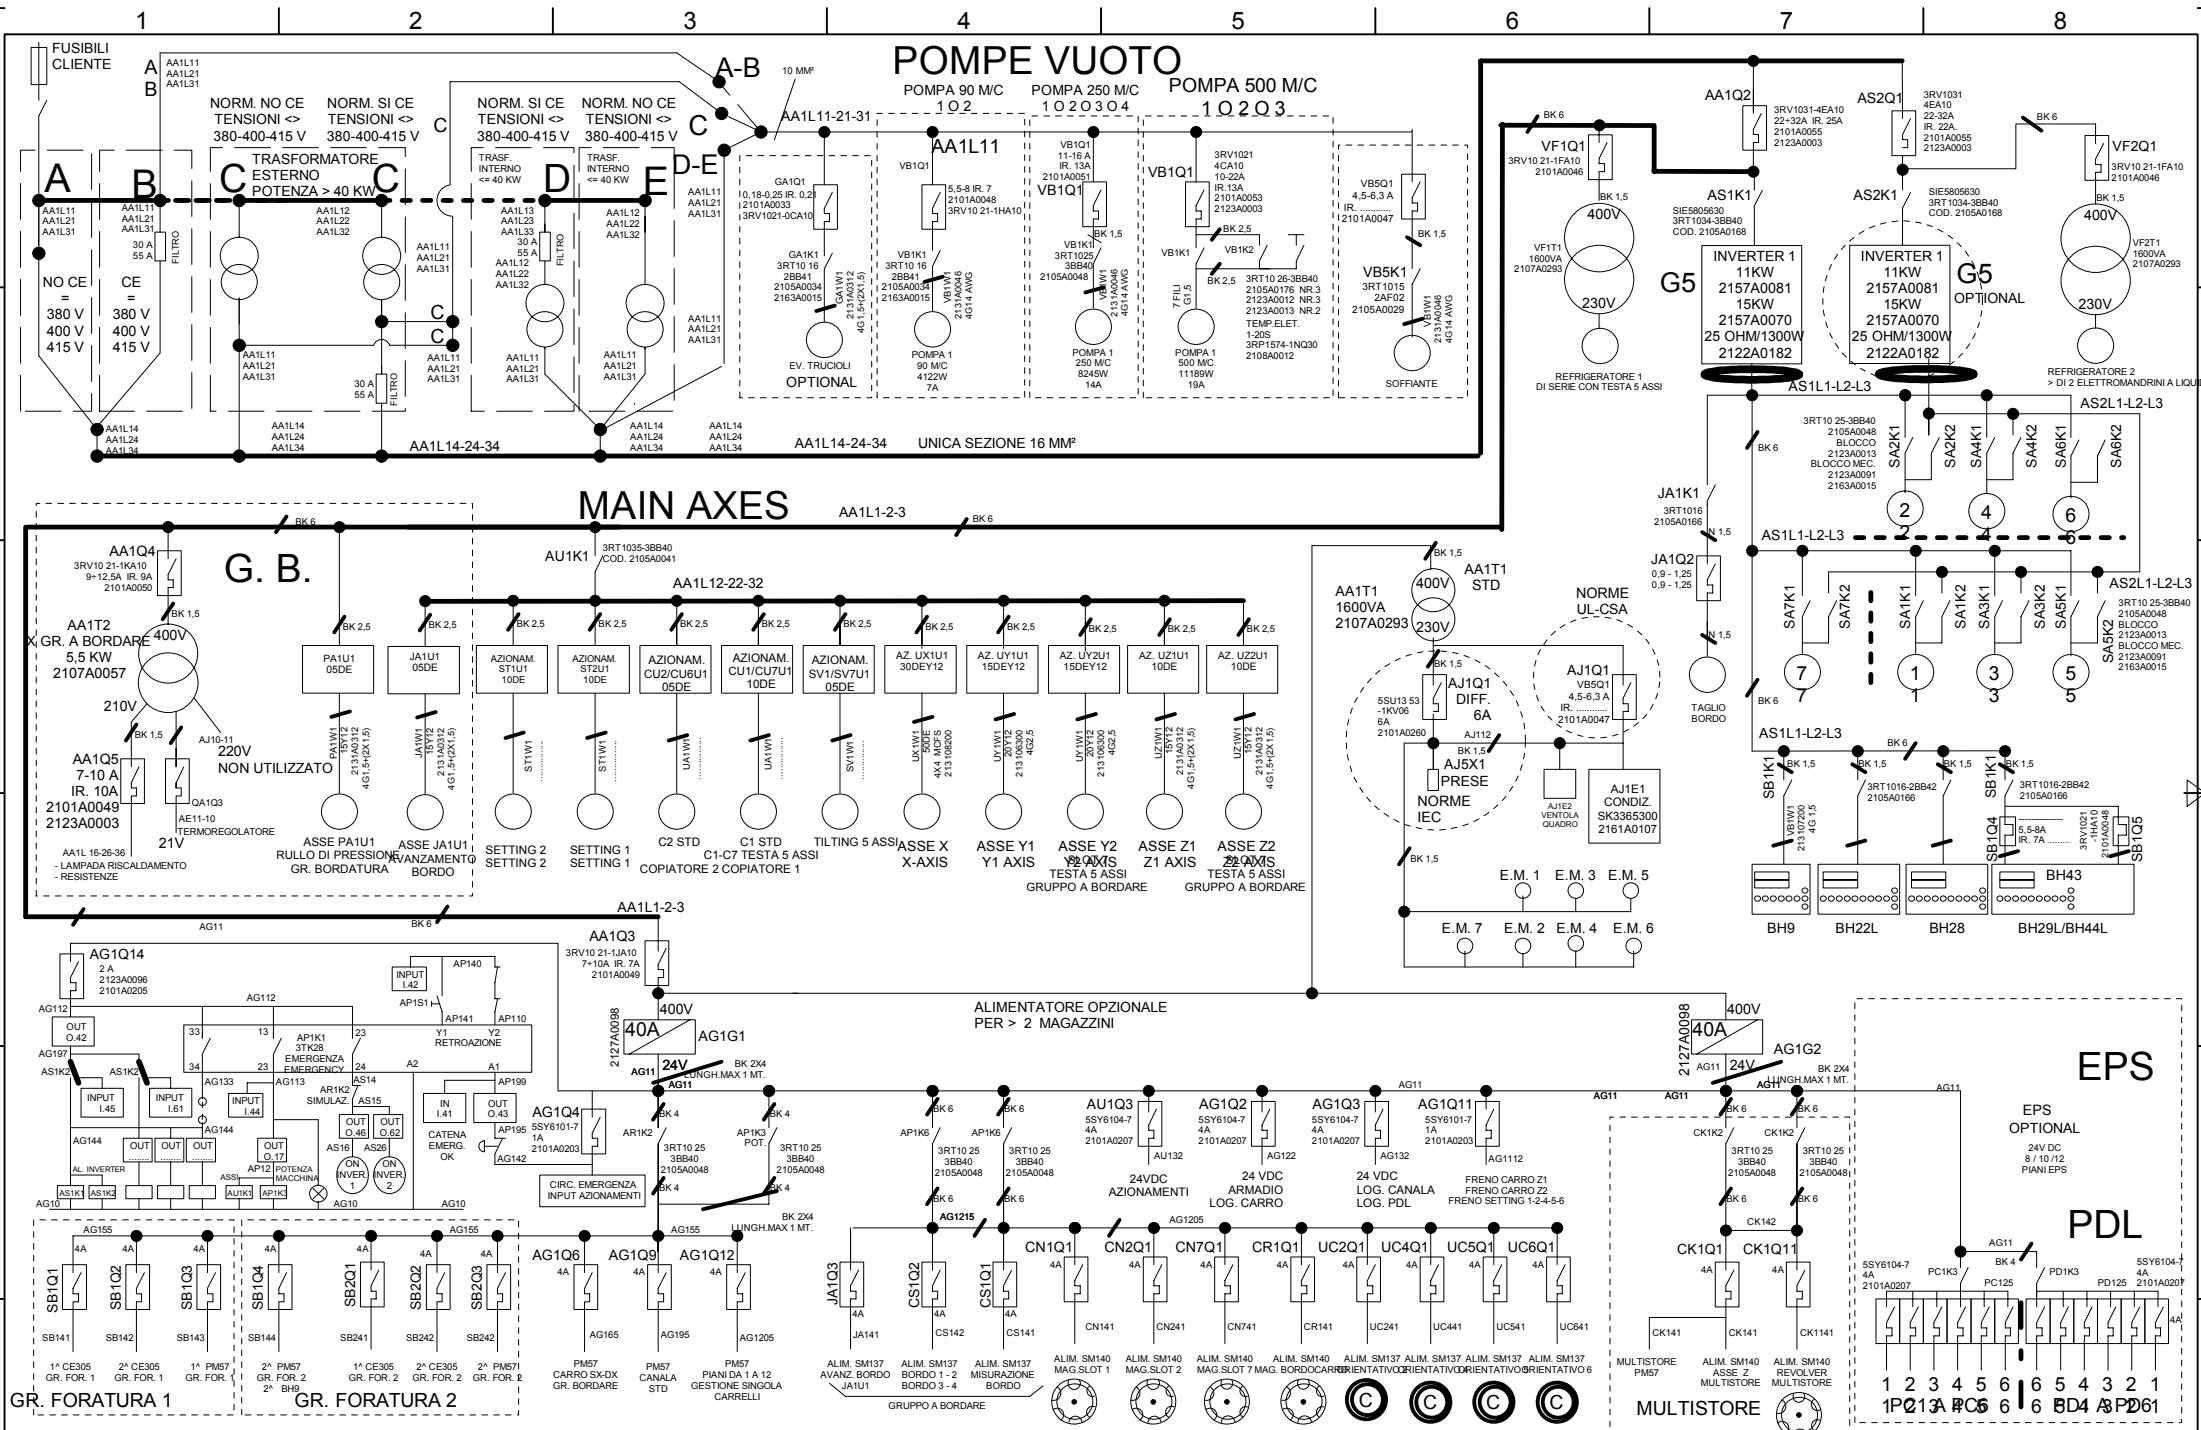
1 2 3 4 5 6 7 8

FUSIBILI CLIENTE

POMPE VUOTO

A B AA1L11 AA1L21 AA1L31

NORM. NO CE TENSIONI <> 380-400-415 V

NORM. SI CE TENSIONI <> 380-400-415 V

C

NORM. SI CE TENSIONI <> 380-400-415 V

NORM. NO CE TENSIONI <> 380-400-415 V

A-B

C

D-E

10 MM²

AA1L11-21-31

POMPA 90 M/C 1 2

POMPA 250 M/C 1 2 3 4

POMPA 500 M/C 1 2 3

A B C C D E

TRASFORMATORE ESTERNO POTENZA > 40 KW

TRASF. INTERNO <= 40 KW

TRASF. INTERNO <= 40 KW

AA1L11

NO CE = 380 V 400 V 415 V

CE = 380 V 400 V 415 V

FILTRO

30 A 55 A

GA1Q1 0,18-0,25 IR. 0,21 2101A0033 3RV1021-0CA10

GA1K1 3RT10 16 2BB41 2105A0034 2163A0015

EV. TRUCIOLI OPTIONAL

VB1Q1 5,5-8 IR. 7 2101A0048 3RV10 21-1HA10

VB1K1 3RT10 16 2BB41 2105A0034 2163A0015

POMPA 1 90 M/C 4122W 7A

VB1Q1 11-16 A IR. 13A 2101A0051

VB1K1 3RT1025 3BB40 2105A0048

POMPA 1 250 M/C 8245W 14A

VB1Q1 3RV1021 4CA10 10-22A IR.13A 2101A0053 2123A0003

VB1K1 VB1K2

3RT10 26-3BB40 2105A0176 NR.3 2123A0012 NR.3 2123A0013 NR.2 TEMP.ELET. 1-20S 3RP1574-1NQ30 2108A0012

POMPA 1 500 M/C 11189W 19A

VB5Q1 4,5-6,3 A IR. 2101A0047

VB5K1 3RT1015 2AF02 2105A0029

SOFFIANTE

AA1L14-24-34

UNICA SEZIONE 16 MM²

VF1Q1 3RV10 21-1FA10 2101A0046

400V 230V

VF1T1 1600VA 2107A0293

REFRIGERATORE 1 DI SERIE CON TESTA 5 ASSI

AA1Q2 3RV1031-4EA10 22÷32A IR. 25A 2101A0055 2123A0003

AS1K1 SIE5805630 3RT1034-3BB40 COD. 2105A0168

G5

INVERTER 1 11KW 2157A0081 15KW 2157A0070 25 OHM/1300W 2122A0182

AS2Q1 3RV1031 4EA10 22-32A IR. 22A. 2101A0055 2123A0003

AS2K1 SIE5805630 3RT1034-3BB40 COD. 2105A0168

INVERTER 1 11KW 2157A0081 15KW 2157A0070 25 OHM/1300W 2122A0182

G5 OPTIONAL

VF2Q1 3RV10 21-1FA10 2101A0046

VF2T1 1600VA 2107A0293

REFRIGERATORE 2 > DI 2 ELETTROMANDRINI A LIQUI

AS1L1-L2-L3

AS2L1-L2-L3

3RT10 25-3BB40 2105A0048 BLOCCO 2123A0013 BLOCCO MEC. 2123A0091 2163A0015

SA2K1 SA2K2 SA4K1 SA4K2 SA6K1 SA6K2

2 4 6

MAIN AXES

AA1L1-2-3

G. B.

AA1Q4 3RV10 21-1KA10 9÷12,5A IR. 9A 2101A0050

AA1T2 X GR. A BORDARE 5,5 KW 2107A0057

400V 210V

AA1Q5 7-10 A IR. 10A 2101A0049 2123A0003

QA1Q3 AE11-10 TERMOREGOLATORE

AJ10-11 220V NON UTILIZZATO

21V

AA1L 16-26-36 - LAMPADA RISCALDAMENTO - RESISTENZE

AU1K1 3RT1035-3BB40 COD. 2105A0041

AA1L12-22-32

PA1U1 05DE

JA1U1 05DE

AZIONAM. ST1U1 10DE

AZIONAM. ST2U1 10DE

AZIONAM. CU2/CU6U1 05DE

AZIONAM. CU1/CU7U1 10DE

AZIONAM. SV1/SV7U1 05DE

AZ. UX1U1 30DEY12

AZ. UY1U1 15DEY12

AZ. UY2U1 15DEY12

AZ. UZ1U1 10DE

AZ. UZ2U1 10DE

ASSE PA1U1 RULLO DI PRESSIONE GR. BORDATURA

ASSE JA1U1 AVANZAMENTO BORDO

SETTING 2 SETTING 2

SETTING 1 SETTING 1

C2 STD

C1 STD

C1-C7 TESTA 5 ASSI

COPIATORE 2 COPIATORE 1

TILTING 5 ASSI

ASSE X X-AXIS

ASSE Y1 Y1 AXIS

ASSE Y2 Y2 AXIS TESTA 5 ASSI GRUPPO A BORDARE

ASSE Z1 Z1 AXIS

ASSE Z2 Z2 AXIS TESTA 5 ASSI GRUPPO A BORDARE

JA1K1 3RT1016 2105A0166

JA1Q2 0,9 - 1,25 0,9 - 1,25

TAGLIO BORDO

AA1T1 1600VA 2107A0293

AA1T1 STD

400V 230V

NORME UL-CSA

AJ1Q1 DIFF. 6A

5SU13 53 -1KV06 6A 2101A0260

AJ1Q1 VB5Q1 4,5-6,3 A IR. 2101A0047

AJ5X1 PRESE

NORME IEC

AJ1E2 VENTOLA QUADRO

AJ1E1 CONDIZ. SK3365300 2161A0107

E.M. 1 E.M. 3 E.M. 5

E.M. 7 E.M. 2 E.M. 4 E.M. 6

SA7K1 SA7K2 SA1K1 SA1K2 SA3K1 SA3K2 SA5K1 SA5K2

7 1 3 5

3RT10 25-3BB40 2105A0048 BLOCCO 2123A0013 BLOCCO MEC. 2123A0091 2163A0015

SB1K1 3RT1016-2BB42 2105A0166

SB1Q4 5,5-8A IR. 7A

SB1Q5 3RV1021 -1HA10 2101A0048

BH9 BH22L BH28 BH43 BH29L/BH44L

AA1L1-2-3

AG11

AG1Q14 2 A 2123A0096 2101A0205

AA1Q3 3RV10 21-1JA10 7÷10A IR. 7A 2101A0049

INPUT I.42

AP140 AP1S1 AP141 AP110

AG112

OUT O.42

AP1K1 3TK28 EMERGENZA EMERGENCY

Y1 Y2 RETROAZIONE

AS1K2 AS1K2

INPUT I.45 INPUT I.61 INPUT I.44

AR1K2 SIMULAZ.

OUT O.46 OUT O.62

ON INVER. 1 ON INVER. 2

IN I.41 OUT O.43

CATENA EMERG. OK

AG1Q4 5SY6101-7 1A 2101A0203

CIRC. EMERGENZA INPUT AZIONAMENTI

AL. INVERTER

OUT O.17

AP12 POTENZA MACCHINA

AG10

2127A0098 40A AG1G1 400V 24V

BK 2X4 LUNGH.MAX 1 MT.

AR1K2 AP1K3 POT.

3RT10 25 3BB40 2105A0048

ALIMENTATORE OPZIONALE PER > 2 MAGAZZINI

2127A0098 40A AG1G2 400V 24V

EPS

EPS OPTIONAL 24V DC 8 / 10 /12 PIANI EPS

AP1K6

AU1Q3 5SY6104-7 4A 2101A0207

AG1Q2 5SY6104-7 4A 2101A0207

AG1Q3 5SY6104-7 4A 2101A0207

AG1Q11 5SY6101-7 1A 2101A0203

24VDC AZIONAMENTI

24 VDC ARMADIO LOG. CARRO

24 VDC LOG. CANALA LOG. PDL

FRENO CARRO Z1 FRENO CARRO Z2 FRENO SETTING 1-2-4-5-6

CK1K2

PDL

SB1Q1 SB1Q2 SB1Q3 SB1Q4 SB2Q1 SB2Q2 SB2Q3

1^ CE305 GR. FOR. 1

2^ CE305 GR. FOR. 1

1^ PM57 GR. FOR. 1

2^ PM57 GR. FOR. 2 2^ BH9

1^ CE305 GR. FOR. 2

2^ CE305 GR. FOR. 2

2^ PM57 GR. FOR. 2

GR. FORATURA 1

GR. FORATURA 2

AG1Q6 AG1Q9 AG1Q12

PM57 CARRO SX-DX GR. BORDARE

PM57 CANALA STD

PM57 PIANI DA 1 A 12 GESTIONE SINGOLA CARRELLI

JA1Q3 CS1Q2 CS1Q1

ALIM. SM137 AVANZ. BORDO JA1U1

ALIM. SM137 BORDO 1 - 2 BORDO 3 - 4

ALIM. SM137 MISURAZIONE BORDO

GRUPPO A BORDARE

CN1Q1 CN2Q1 CN7Q1 CR1Q1 UC2Q1 UC4Q1 UC5Q1 UC6Q1

ALIM. SM140 MAG.SLOT 1

ALIM. SM140 MAG.SLOT 2

ALIM. SM140 MAG.SLOT 7

ALIM. SM140 MAG. BORDOCARRO

ALIM. SM137 ORIENTATIVO 2

ALIM. SM137 ORIENTATIVO 4

ALIM. SM137 ORIENTATIVO 5

ALIM. SM137 ORIENTATIVO 6

CK1Q1 CK1Q11

MULTISTORE PM57

ALIM. SM140 ASSE Z MULTISTORE

ALIM. SM140 REVOLVER MULTISTORE

MULTISTORE

5SY6104-7 4A 2101A0207

PC1K3 PC125 PD1K3 PD125

1 2 3 4 5 6 6 5 4 3 2 1

1PC 2 3 4 5 6 6 5 4 3 2 1